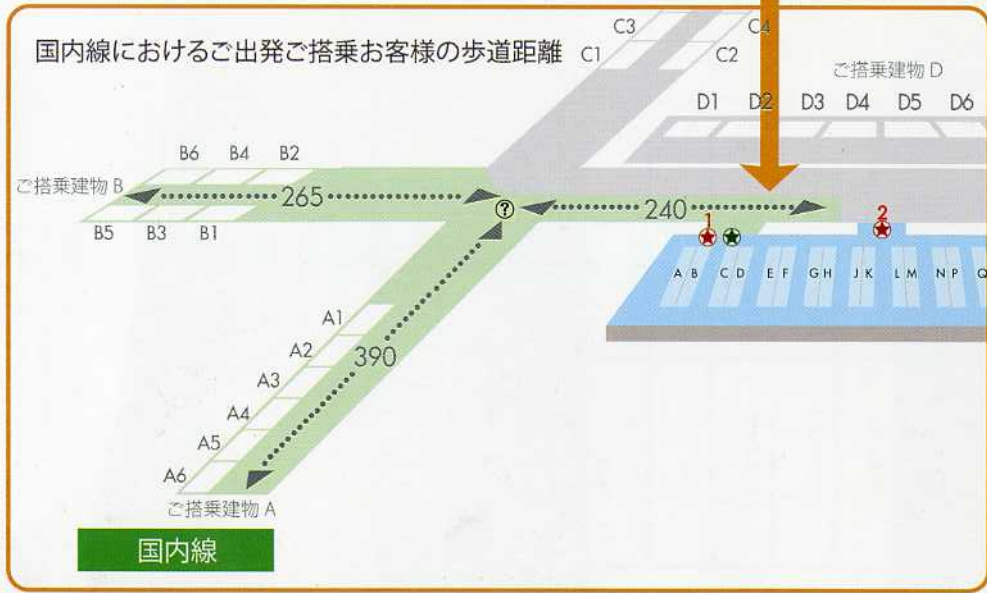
国内線におけるご出発ご搭乗お客様の歩道距離

C3 C4
C1 C2

ご搭乗建物 D
D1 D2 D3 D4 D5 D6

B6 B4 B2
ご搭乗建物 B
265
B5 B3 B1

?

240

1
2

A B C D E F G H J K L M N P Q

A1
A2
A3
A4
A5
A6
390

ご搭乗建物 A

国内線